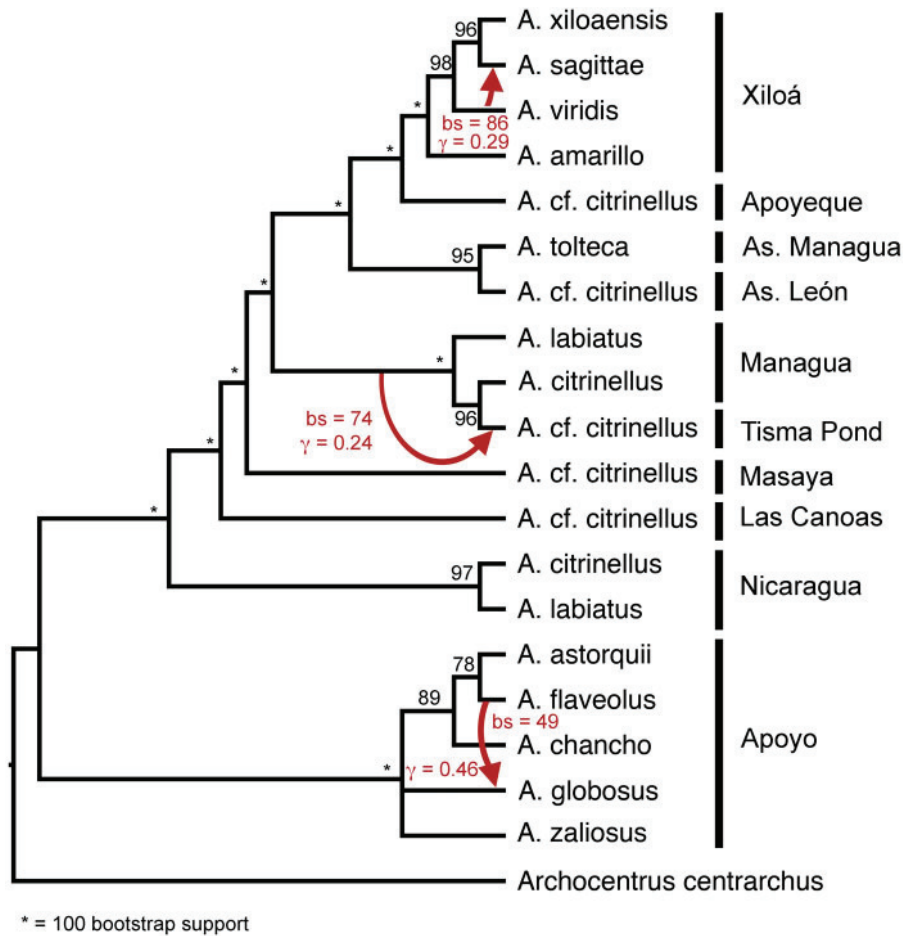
96
98
*
*
*
*
*
*
*
A. xiloaensis
A. sagittae
A. viridis
A. amarillo
bs = 86
$\gamma$ = 0.29
Xiloá
A. cf. citrinellus
Apoyeque
95
A. tolteca
As. Managua
A. cf. citrinellus
As. León
A. labiatus
A. citrinellus
Managua
bs = 74
$\gamma$ = 0.24
96
A. cf. citrinellus
Tisma Pond
A. cf. citrinellus
Masaya
A. cf. citrinellus
Las Canoas
97
A. citrinellus
A. labiatus
Nicaragua
78
89
A. astorquii
A. flaveolus
bs = 49
A. chancho
$\gamma$ = 0.46
A. globosus
A. zaliosus
Apoyo
Archocentrus centrarchus
* = 100 bootstrap support